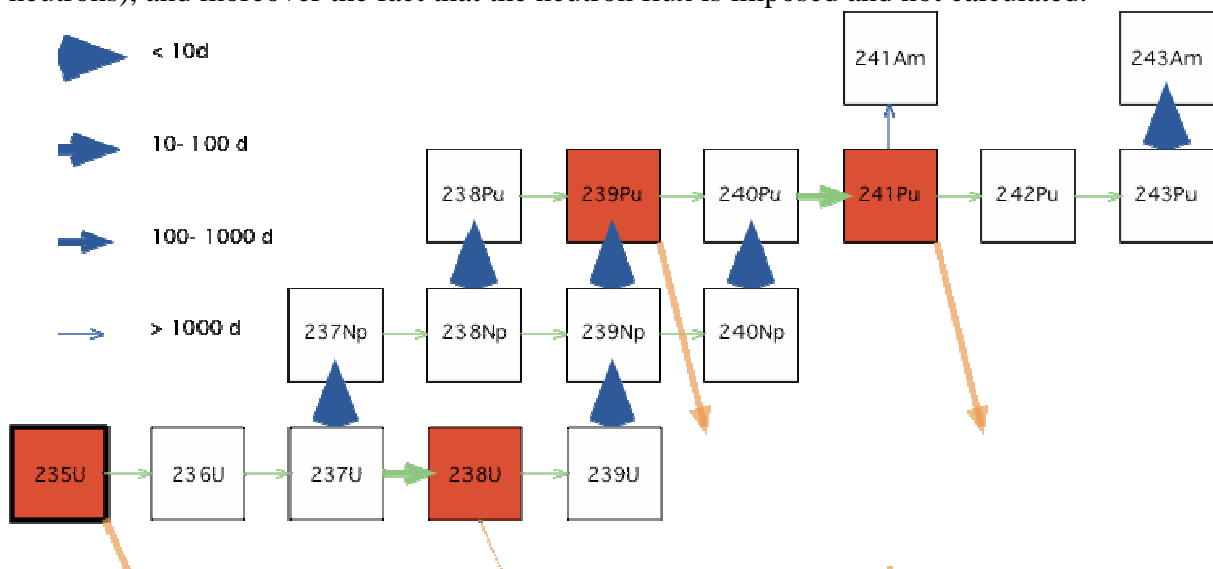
neutrons), and moreover the fact that the neutron flux is imposed and not calculated.

< 10d

10- 100 d

100- 1000 d

> 1000 d

241Am

243Am

238Pu

239Pu

240Pu

241Pu

242Pu

243Pu

237Np

238Np

239Np

240Np

235U

236U

237U

238U

239U